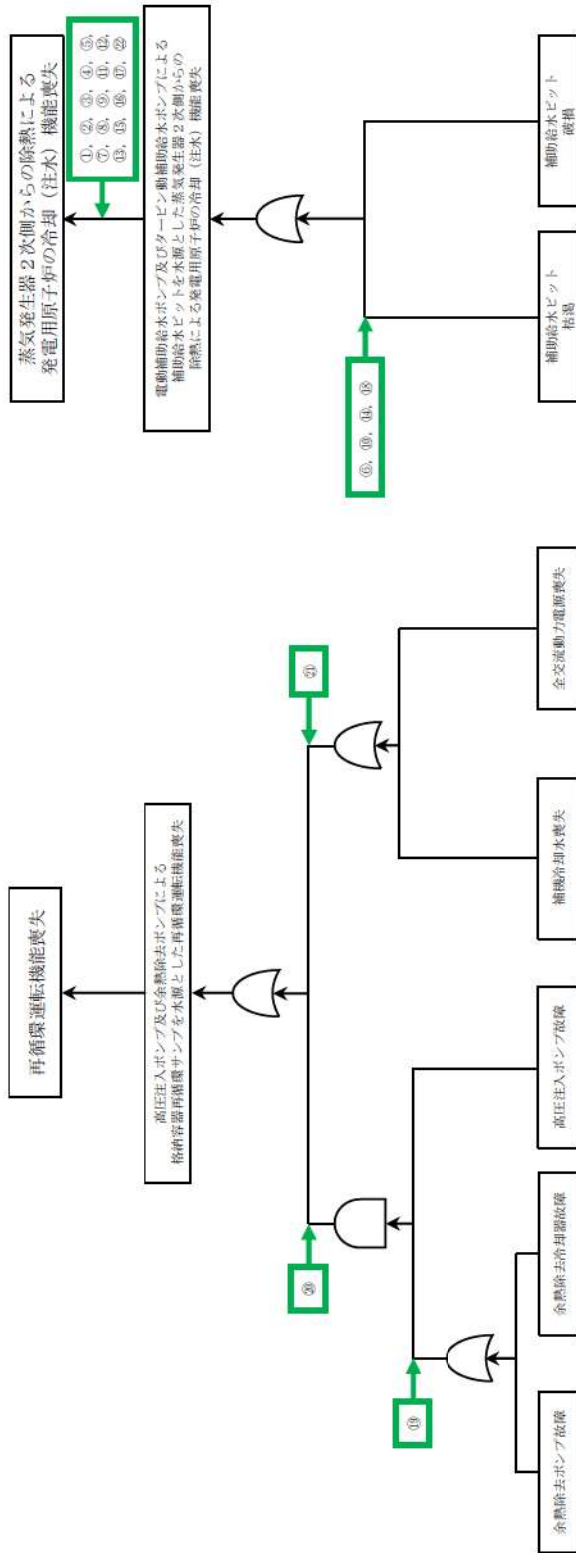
再循環運転機能喪失

高圧注入ポンプ及び余熱除去ポンプによる格納容器再循環サンプを水源とした再循環運転機能喪失

⑳

⑲

㉑

余熱除去ポンプ故障

余熱除去冷却器故障

高圧注入ポンプ故障

補機冷却水喪失

全交流動力電源喪失

蒸気発生器２次側からの除熱による発電用原子炉の冷却（注水）機能喪失

①、②、③、④、⑤、⑦、⑧、⑨、⑪、⑫、⑬、⑮、⑯、⑰、㉒

電動補助給水ポンプ及びタービン動補助給水ポンプによる補助給水ピットを水源とした蒸気発生器２次側からの除熱による発電用原子炉の冷却（注水）機能喪失

⑥、⑩、⑭、⑱

補助給水ピット枯渇

補助給水ピット破損